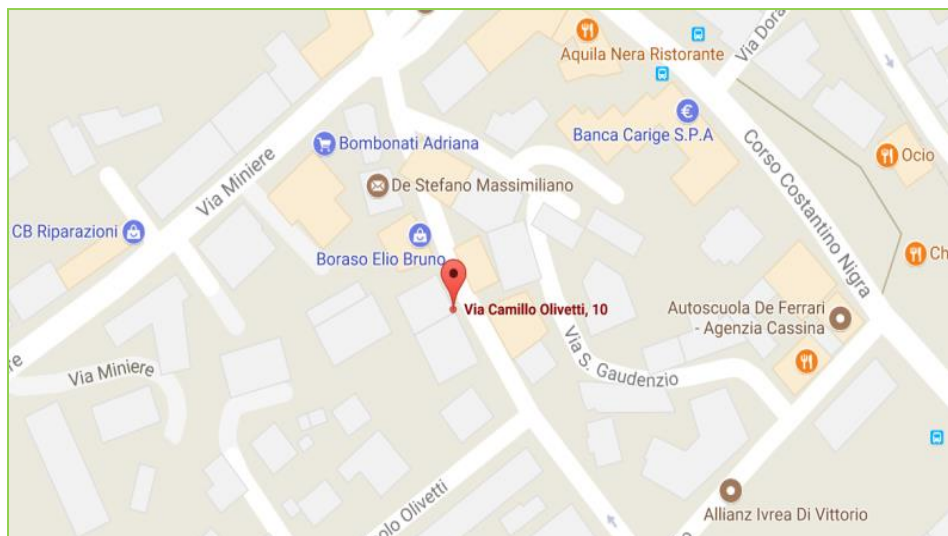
Aquila Nera Ristorante
Via Dora
Banca Carige S.P.A
Bombonati Adriana
Via Miniere
Corso Costantino Nigra
Ocio
De Stefano Massimiliano
CB Riparazioni
Ch
Boraso Elio Bruno
Via Camillo Olivetti, 10
Autoscuola De Ferrari - Agenzia Cassina
Via S. Gaudenzio
Via Miniere
olo Olivetti
Allianz Ivrea Di Vittorio